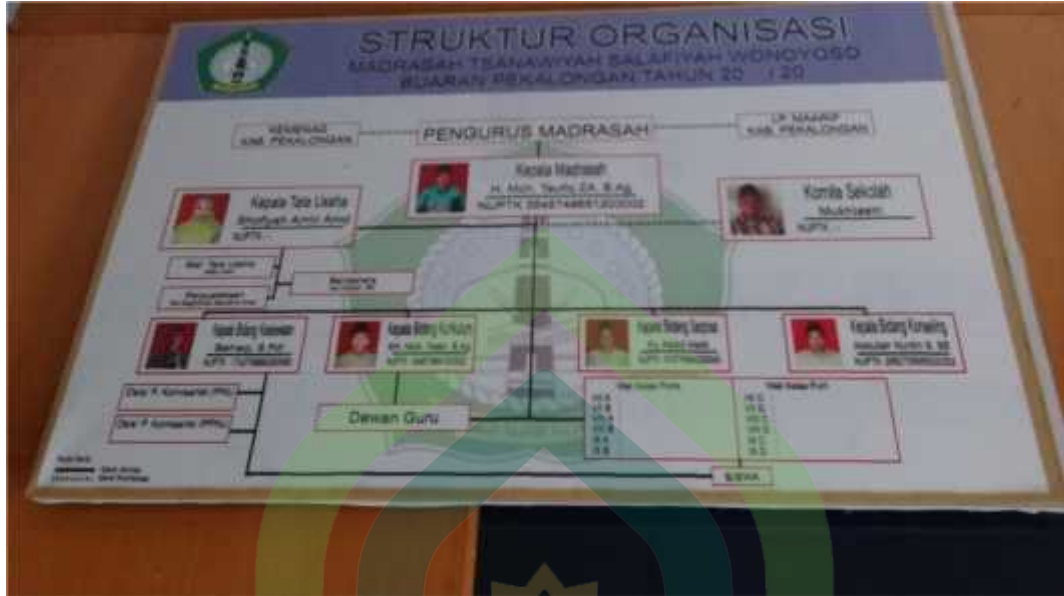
STRUKTUR ORGANISASI
MADRASAH TSANAWIYAH SALAFIYAH WONOYOSO
BUARAN PEKALONGAN TAHUN 20 / 20

KEMENAG KAB. PEKALONGAN

PENGURUS MADRASAH

LP MAARIF KAB. PEKALONGAN

Kepala Madrasah
H. Moh. Taufiq ZA, S.Ag.
NUPTK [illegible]

Kepala Tata Usaha
Shofiyah Amri Amd
NUPTK : -

Komite Sekolah
Mukhasin
NUPTK : -

Staf Tata Usaha

Bendahara

Perpustakaan

Kepala Bidang Kesiswaan
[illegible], S.Pd.I
NUPTK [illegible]

Kepala Bidang Kurikulum
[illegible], S.Ag
NUPTK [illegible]

Kepala Bidang Sarpras
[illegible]
NUPTK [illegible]

Kepala Bidang Humas
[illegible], S. SE
NUPTK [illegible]

Guru P. Konseling (PPL)

Guru P. Konseling (PPL)

Dewan Guru

Wali Kelas Putra

Wali Kelas Putri

SISWA

Garis Komando
Garis Koordinasi